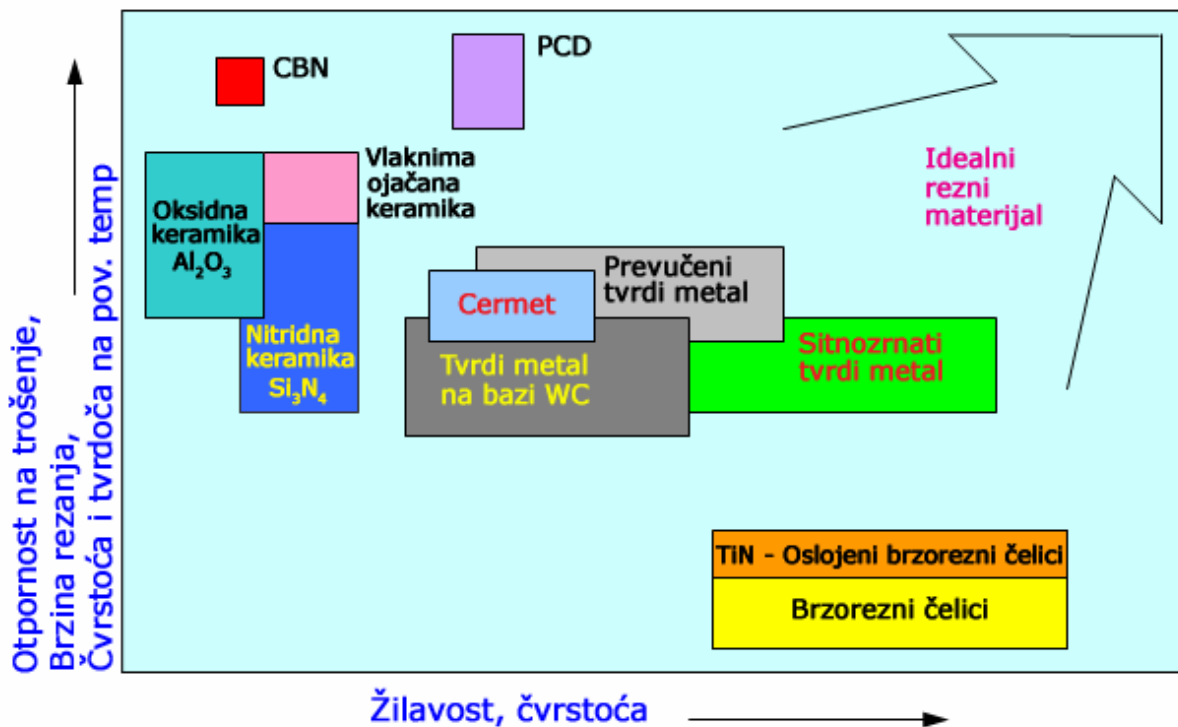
Otpornost na trošenje,
Brzina rezanja,
Čvrstoća i tvrdoća na pov. temp

CBN

PCD

Vlaknima ojačana keramika

Oksidna keramika $Al_2O_3$

Nitridna keramika $Si_3N_4$

Idealni rezni materijal

Prevučeni tvrdi metal

Cermet

Tvrdi metal na bazi WC

Sitnozrnati tvrdi metal

TiN - Oslojeni brzorezni čelici

Brzorezni čelici

Žilavost, čvrstoća